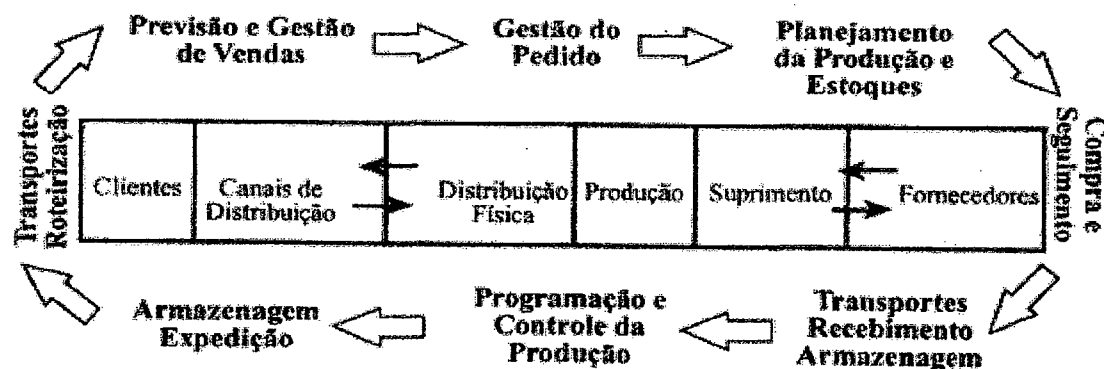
Previsão e Gestão de Vendas

Gestão do Pedido

Planejamento da Produção e Estoques

Compra e Seguimento

Transportes Recebimento Armazenagem

Programação e Controle da Produção

Armazenagem Expedição

Transportes Roteirização

| Clientes | Canais de Distribuição | Distribuição Física | Produção | Suprimento | Fornecedores |
|---|---|---|---|---|---|